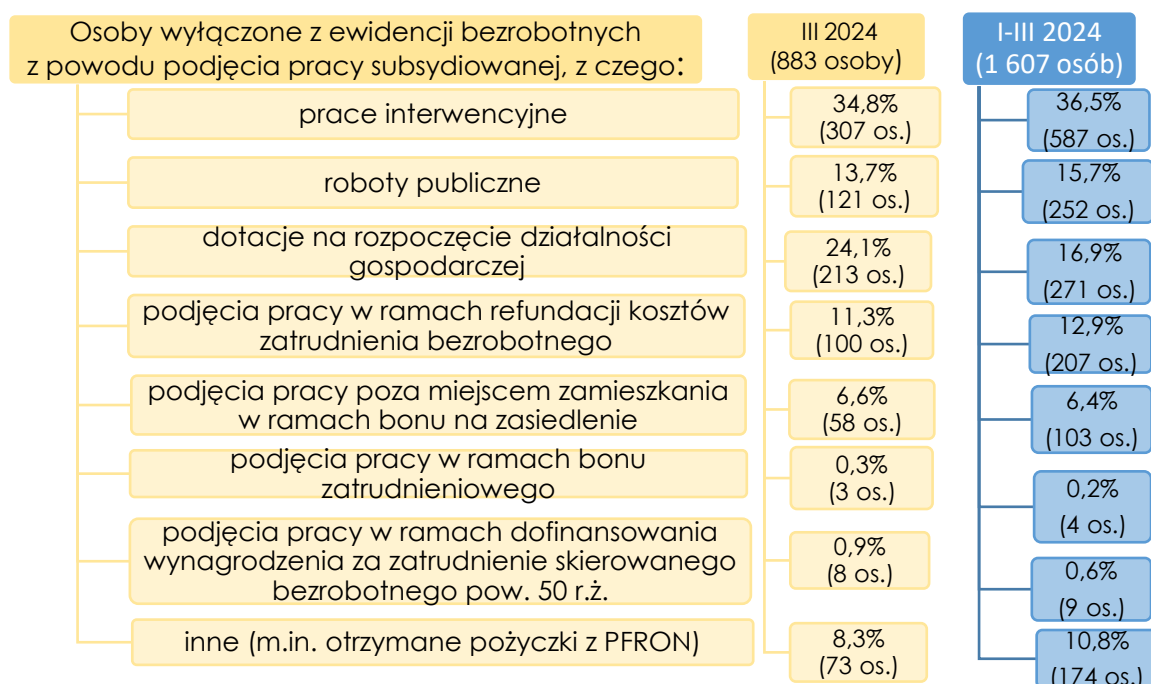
Osoby wyłączone z ewidencji bezrobotnych z powodu podjęcia pracy subsydiowanej, z czego:

III 2024 (883 osoby)

I-III 2024 (1 607 osób)

| | III 2024 | I-III 2024 |
|---|---|---|
| prace interwencyjne | 34,8% (307 os.) | 36,5% (587 os.) |
| roboty publiczne | 13,7% (121 os.) | 15,7% (252 os.) |
| dotacje na rozpoczęcie działalności gospodarczej | 24,1% (213 os.) | 16,9% (271 os.) |
| podjęcia pracy w ramach refundacji kosztów zatrudnienia bezrobotnego | 11,3% (100 os.) | 12,9% (207 os.) |
| podjęcia pracy poza miejscem zamieszkania w ramach bonu na zasiedlenie | 6,6% (58 os.) | 6,4% (103 os.) |
| podjęcia pracy w ramach bonu zatrudnieniowego | 0,3% (3 os.) | 0,2% (4 os.) |
| podjęcia pracy w ramach dofinansowania wynagrodzenia za zatrudnienie skierowanego bezrobotnego pow. 50 r.ż. | 0,9% (8 os.) | 0,6% (9 os.) |
| inne (m.in. otrzymane pożyczki z PFRON) | 8,3% (73 os.) | 10,8% (174 os.) |